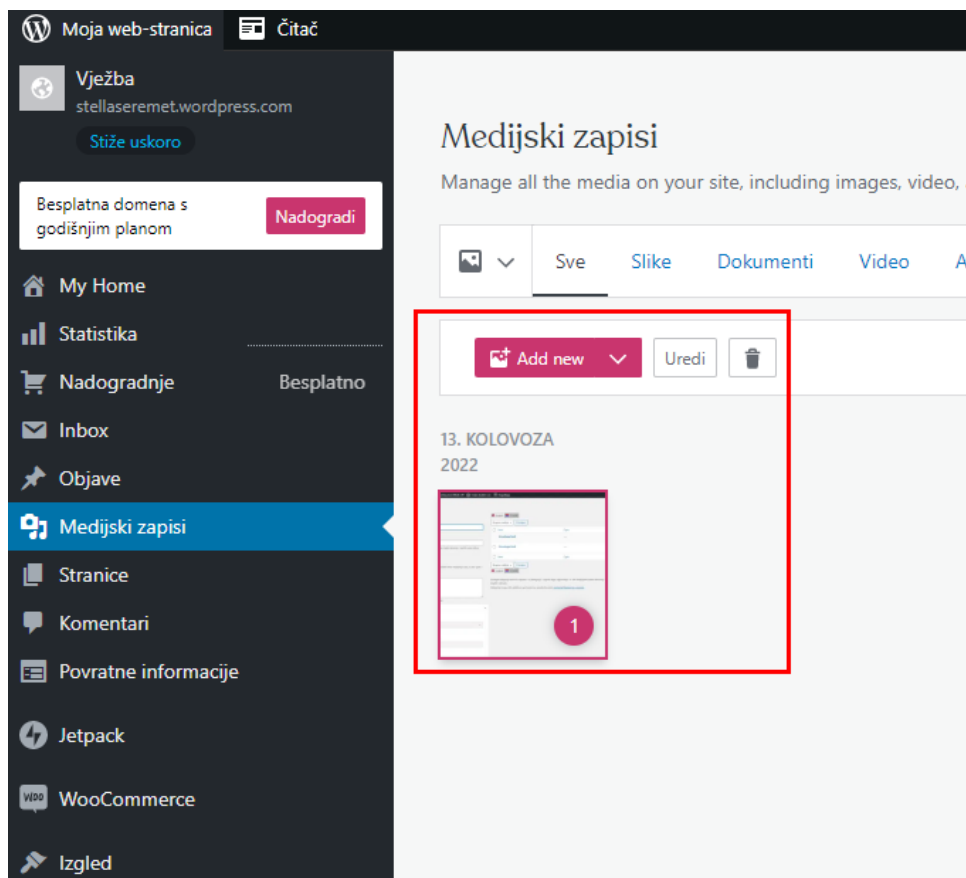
Moja web-stranica Čitač

Vježba
stellaseremet.wordpress.com
Stiže uskoro

Besplatna domena s godišnjim planom
Nadogradi

My Home
Statistika
Nadogradnje Besplatno
Inbox
Objave
Medijski zapisi
Stranice
Komentari
Povratne informacije
Jetpack
WooCommerce
Izgled

Medijski zapisi
Manage all the media on your site, including images, video,

Sve Slike Dokumenti Video A

Add new
Uredi

13. KOLOVOZA 2022

1